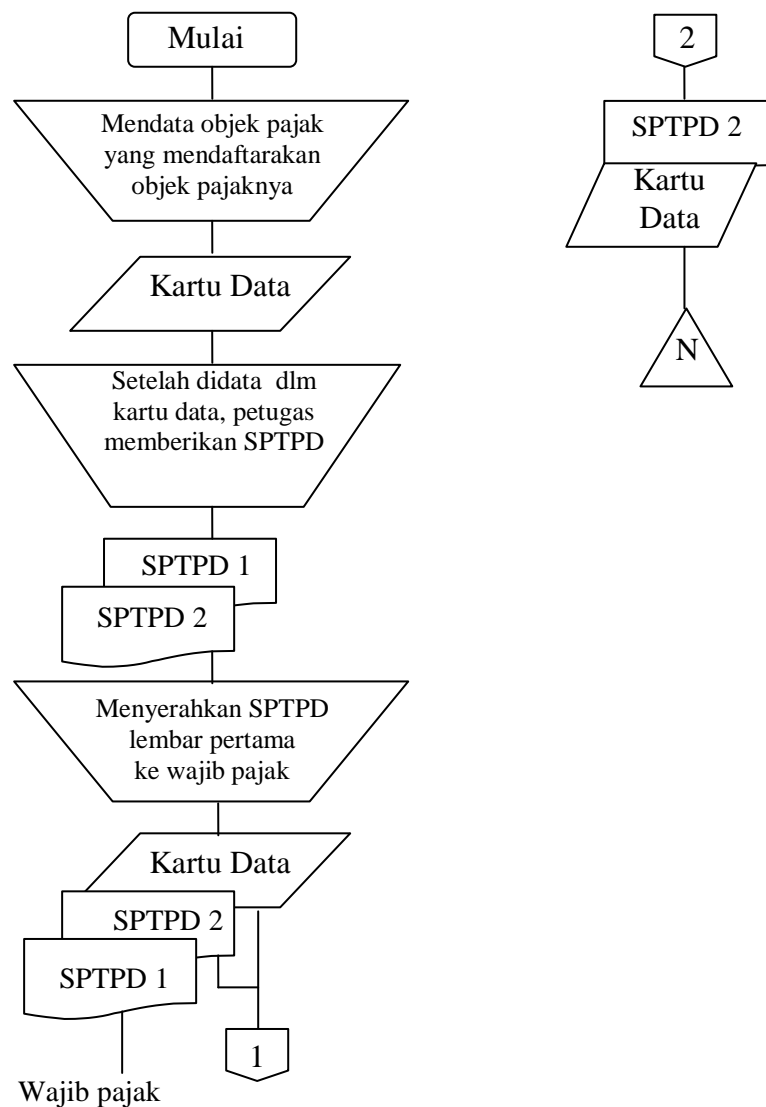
Mulai

Mendata objek pajak yang mendaftarakan objek pajaknya

Kartu Data

Setelah didata dlm kartu data, petugas memberikan SPTPD

SPTPD 1

SPTPD 2

Menyerahkan SPTPD lembar pertama ke wajib pajak

Kartu Data

SPTPD 2

SPTPD 1

1

Wajib pajak

2

SPTPD 2

Kartu Data

N